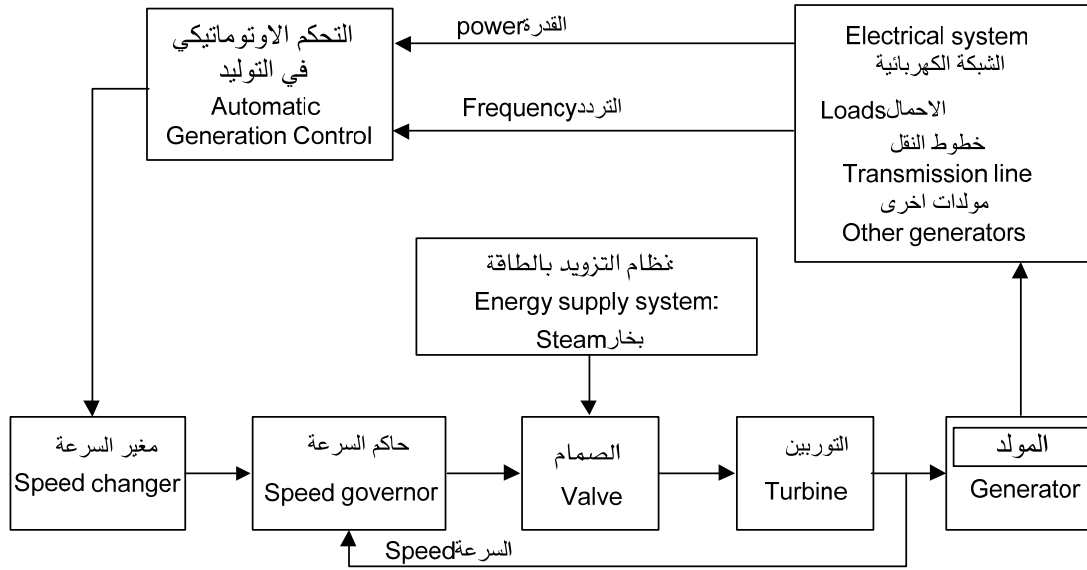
التحكم الاوتوماتيكي
في التوليد
Automatic
Generation Control

powerالقدرة

Frequencyالتردد

Electrical system
الشبكة الكهربائية
Loadsالاحمال
خطوط النقل
Transmission line
مولدات اخرى
Other generators

نظام التزويد بالطاقة
Energy supply system:
Steamبخار

مغير السرعة
Speed changer

حاكم السرعة
Speed governor

الصمام
Valve

التوربين
Turbine

المولد
Generator

Speedالسرعة